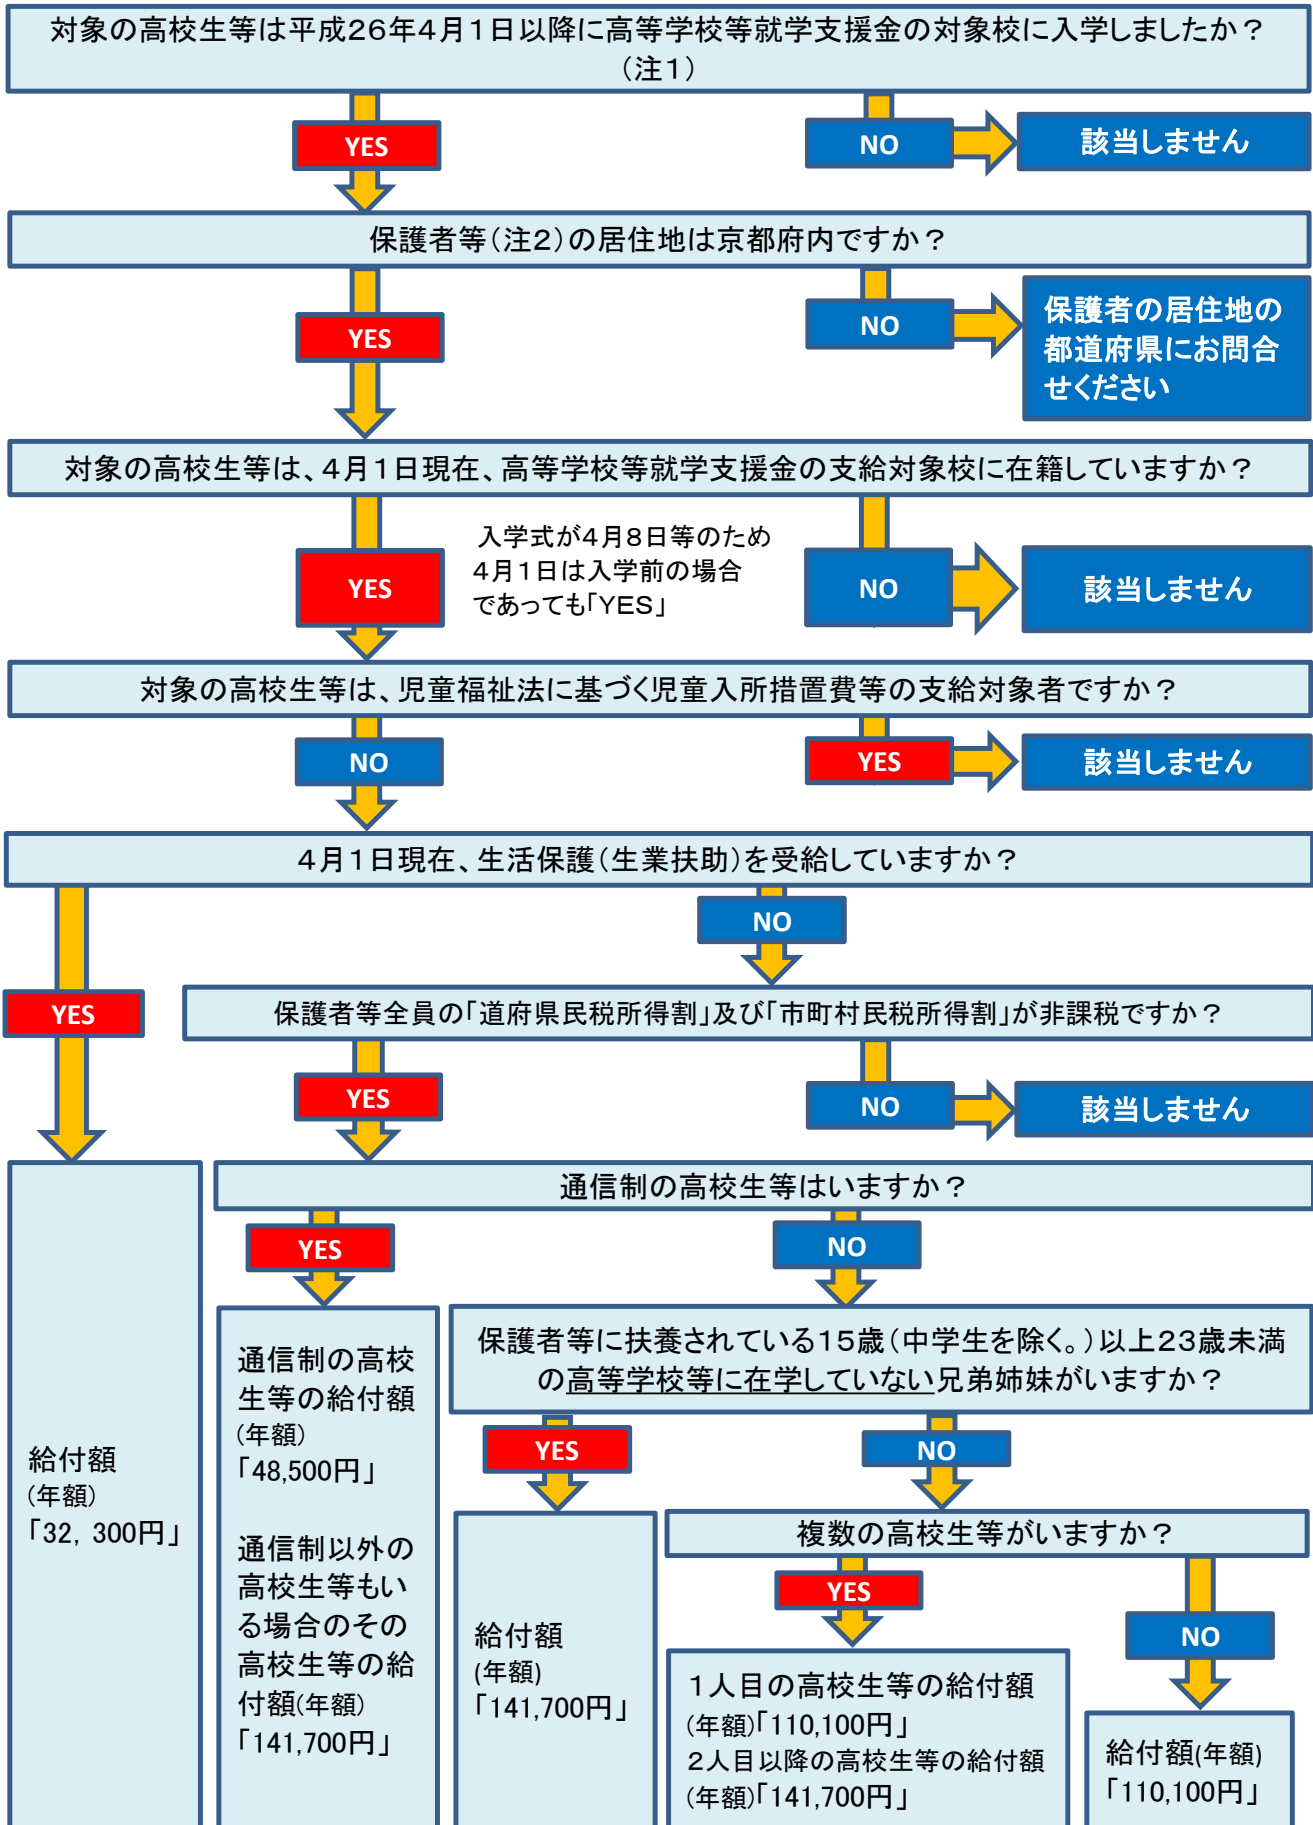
対象の高校生等は平成26年4月1日以降に高等学校等就学支援金の対象校に入学しましたか？（注1）

YES

NO

該当しません

保護者等（注2）の居住地は京都府内ですか？

YES

NO

保護者の居住地の都道府県にお問合せください

対象の高校生等は、4月1日現在、高等学校等就学支援金の支給対象校に在籍していますか？

YES

入学式が4月8日等のため4月1日は入学前の場合であっても「YES」

NO

該当しません

対象の高校生等は、児童福祉法に基づく児童入所措置費等の支給対象者ですか？

NO

YES

該当しません

4月1日現在、生活保護（生業扶助）を受給していますか？

NO

YES

保護者等全員の「道府県民税所得割」及び「市町村民税所得割」が非課税ですか？

YES

NO

該当しません

給付額
(年額)
「32，300円」

通信制の高校生等はいますか？

YES

NO

通信制の高校生等の給付額
(年額)
「48,500円」

通信制以外の高校生等もいる場合のその高校生等の給付額(年額)
「141,700円」

保護者等に扶養されている15歳（中学生を除く。）以上23歳未満の高等学校等に在学していない兄弟姉妹がいますか？

YES

NO

給付額
(年額)
「141,700円」

複数の高校生等がいますか？

YES

NO

1人目の高校生等の給付額
(年額)「110,100円」
2人目以降の高校生等の給付額
(年額)「141,700円」

給付額(年額)
「110,100円」